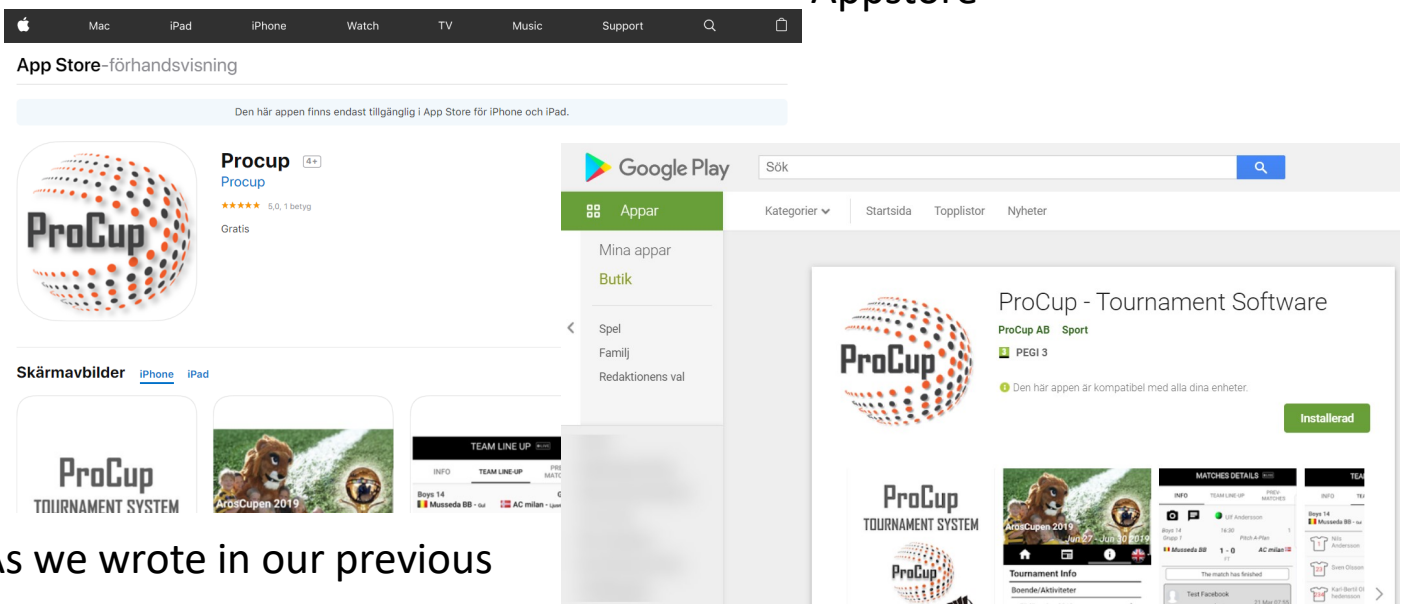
Appstore

Mac iPad iPhone Watch TV Music Support

App Store-förhandsvisning

Den här appen finns endast tillgänglig i App Store för iPhone och iPad.

ProCup

Procup 4+
Procup
★★★★★ 5,0, 1 betyg
Gratis

Skärmavbilder iPhone iPad

ProCup
TOURNAMENT SYSTEM

ArosCupen 2019

TEAM LINE UP
INFO TEAM LINE-UP PREV MATCH
Boys 14
Musseda BB AC milan

Google Play
Sök
Appar
Kategorier Startsida Topplistor Nyheter
Mina appar
Butik
Spel
Familj
Redaktionens val

ProCup
ProCup - Tournament Software
ProCup AB Sport
PEGI 3
Den här appen är kompatibel med alla dina enheter.
Installerad

ProCup
TOURNAMENT SYSTEM
ProCup

ArosCupen 2019
Jun 27 - Jun 30 2019
Tournament Info
Boende/Aktiviteter

MATCHES DETAILS
INFO TEAM LINE-UP PREV MATCHES
Ulf Andersson
Boys 14 16:30
Grupp 1 Pitch A-Plan
Musseda BB 1 - 0 AC milan
FT
The match has finished
Test Facebook

INFO
Boys 14
Musseda BB
Nils Andersson
Sven Olsson
Karl-Bertil Di hedersson

As we wrote in our previous